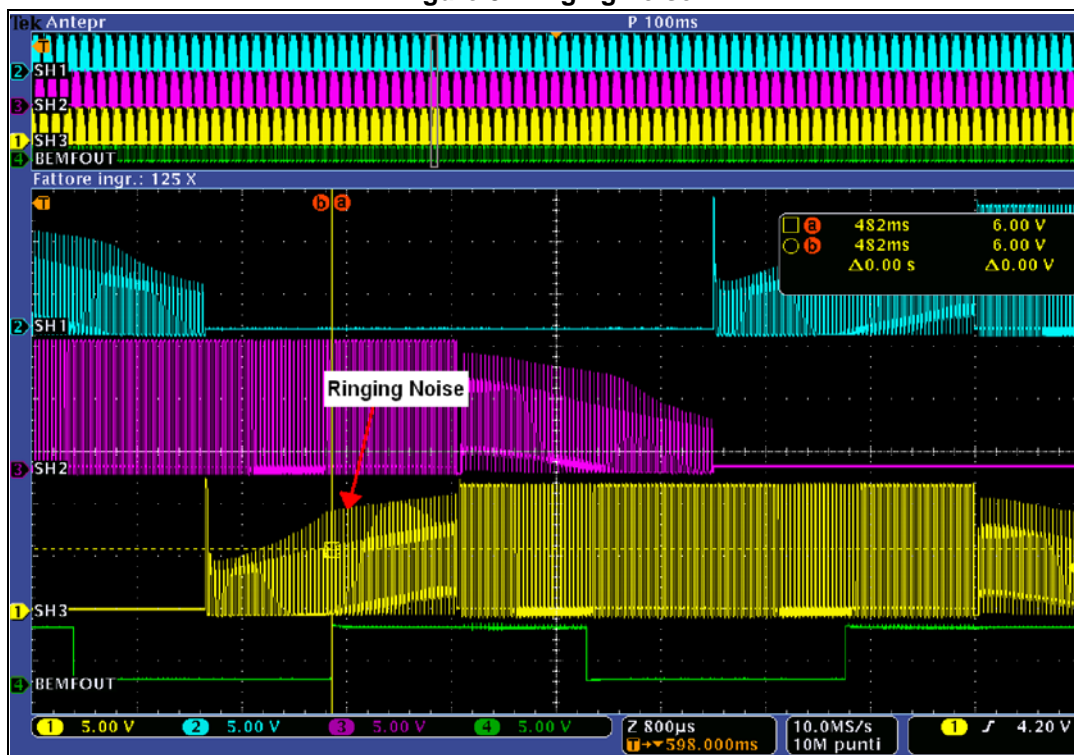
Tek Antepr

P 100ms

T

2 SH1

3 SH2

1 SH3

4 BEMFOUT

Fattore ingr.: 125 X

T

b a

| | | | |
|---|---|---|---|
| a | 482ms | | 6.00 V |
| b | 482ms | | 6.00 V |
| | Δ0.00 s | | Δ0.00 V |

2 SH1

Ringing Noise

3 SH2

1 SH3

4 BEMFOUT

1 5.00 V 2 5.00 V 3 5.00 V 4 5.00 V

Z 800µs
T→▼598.000ms

10.0MS/s
10M punti

1 ʃ 4.20 V